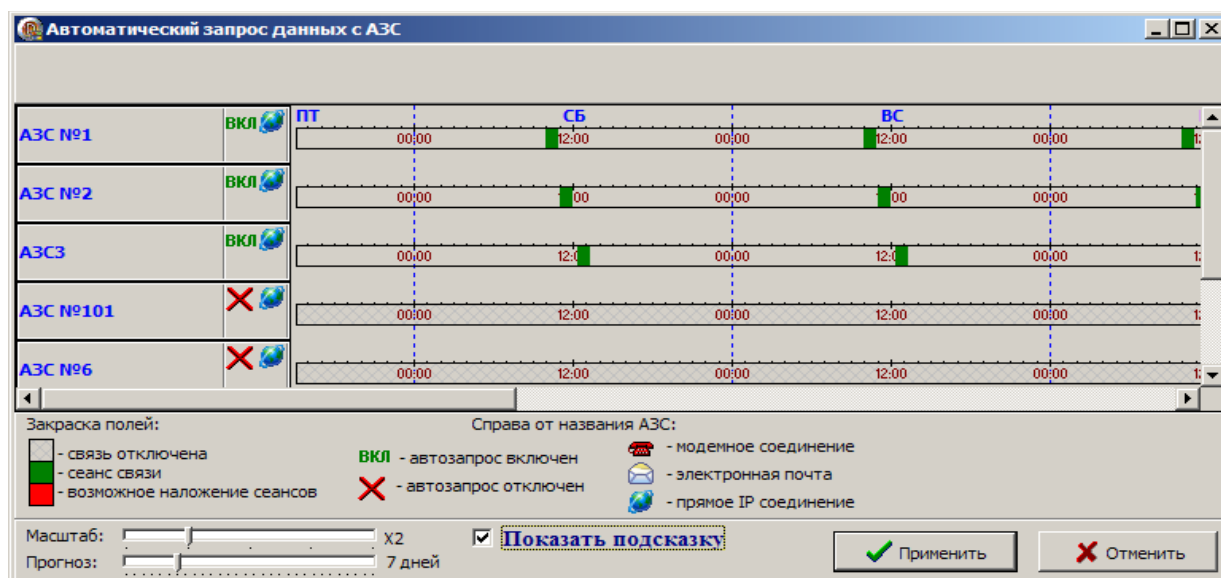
Автоматический запрос данных с АЗС

| | | ПТ | | СБ | | ВС | |
|---|---|---|---|---|---|---|---|
| АЗС №1 | ВКЛ | 00:00 | 12:00 | 00:00 | 12:00 | 00:00 | |
| АЗС №2 | ВКЛ | 00:00 | 00 | 00:00 | 00 | 00:00 | |
| АЗС3 | ВКЛ | 00:00 | 12:0 | 00:00 | 12:0 | 00:00 | 1 |
| АЗС №101 | | 00:00 | 12:00 | 00:00 | 12:00 | 00:00 | 1 |
| АЗС №6 | | 00:00 | 12:00 | 00:00 | 12:00 | 00:00 | 1 |

Закраска полей:
- связь отключена
- сеанс связи
- возможное наложение сеансов

ВКЛ - автозапрос включен
- автозапрос отключен

Справа от названия АЗС:
- модемное соединение
- электронная почта
- прямое IP соединение

Масштаб: X2
Прогноз: 7 дней

Показать подсказку

Применить
Отменить